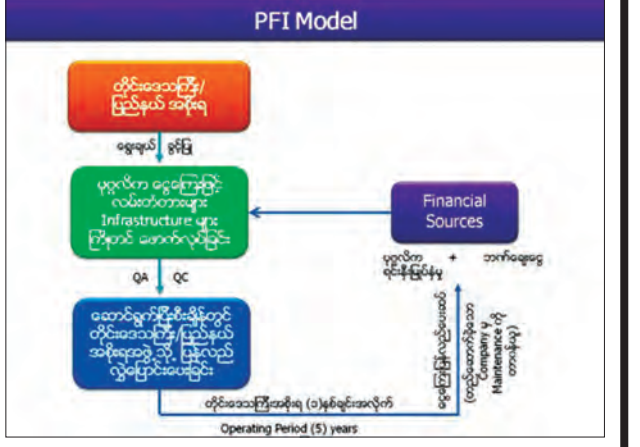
PFI Model

တိုင်းဒေသကြီး/ ပြည်နယ် အစိုးရ

ရွေးချယ် ခွင့်ပြု

ပုဂ္ဂလိက ငွေကြေးဖြင့် လမ်းတံတားများ Infrastructure များ ကြိုတင် ဆောက်လုပ်ခြင်း

Financial Sources

ပုဂ္ဂလိက ရင်းနှီးမြှုပ်နှံမှု + ဘဏ်ချေးငွေ

QA QC

ဆောက်လုပ်ပြီးစီးချိန်တွင် တိုင်းဒေသကြီး/ပြည်နယ် အစိုးရအဖွဲ့ သို့ ပြန်လည် လွှဲပြောင်းပေးခြင်း

ငွေကြေးပြန်လည်ပေးဆပ် (တည်ဆောက်ခဲ့သော Company မှ Maintenance တို့ တာဝန်ယူ)

တိုင်းဒေသကြီးအစိုးရ (၁)နှစ်ချင်းအလိုက်

Operating Period (5) years